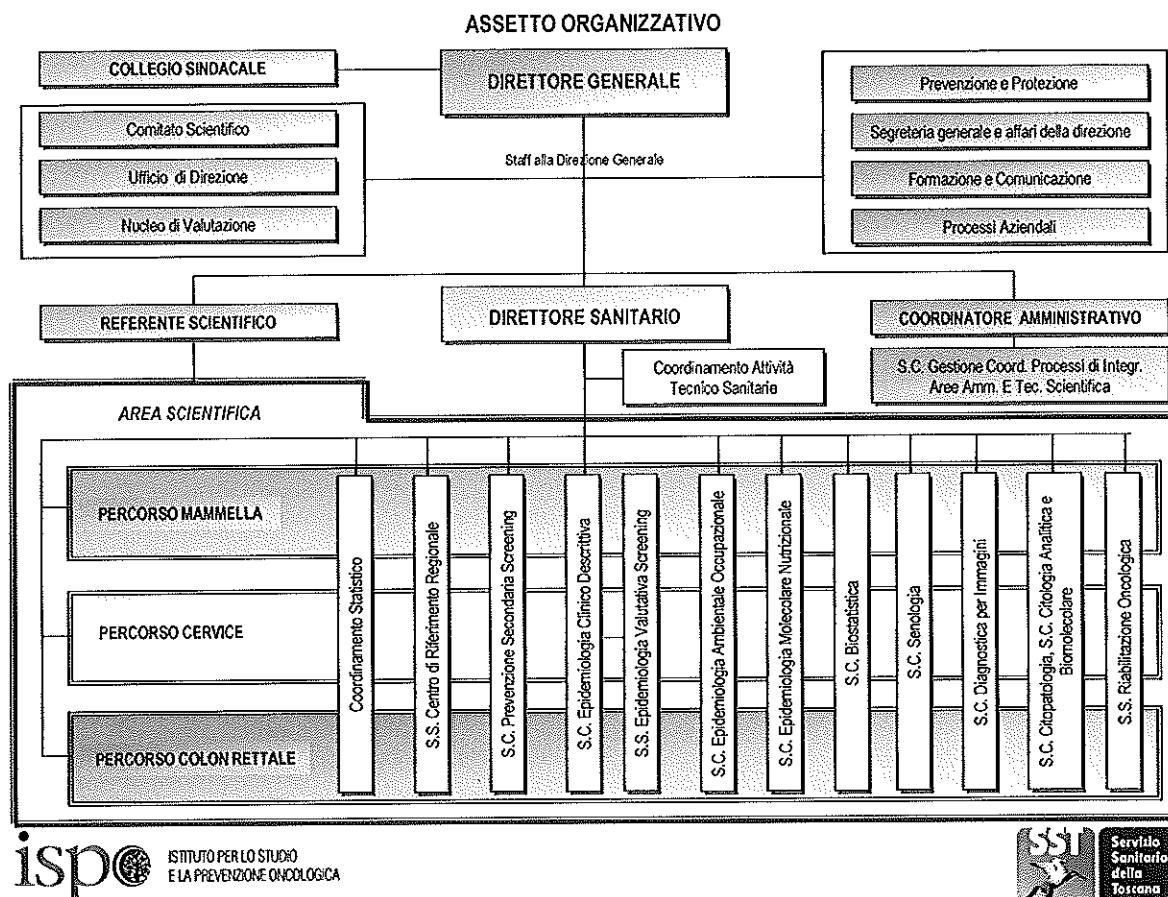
ASSETTO ORGANIZZATIVO

COLLEGIO SINDACALE

DIRETTORE GENERALE

Comitato Scientifico

Ufficio di Direzione

Nucleo di Valutazione

Staff alla Direzione Generale

Prevenzione e Protezione

Segreteria generale e affari della direzione

Formazione e Comunicazione

Processi Aziendali

REFERENTE SCIENTIFICO

DIRETTORE SANITARIO

COORDINATORE AMMINISTRATIVO

Coordinamento Attività Tecnico Sanitarie

S.C. Gestione Coord. Processi di Integr. Aree Amm. E Tec. Scientifica

AREA SCIENTIFICA

PERCORSO MAMMELLA

PERCORSO CERVICE

PERCORSO COLON RETTALE

Coordinamento Statistico

S.S. Centro di Riferimento Regionale

S.C. Prevenzione Secondaria Screening

S.C. Epidemiologia Clinico Descrittiva

S.S. Epidemiologia Valutativa Screening

S.C. Epidemiologia Ambientale Occupazionale

S.C. Epidemiologia Molecolare Nutrizionale

S.C. Biostatistica

S.C. Senologia

S.C. Diagnostica per Immagini

S.C. Citopatologia, S.C. Citologia Analitica e Biomolecolare

S.S. Riabilitazione Oncologica

ispo ISTITUTO PER LO STUDIO E LA PREVENZIONE ONCOLOGICA

SST Servizio Sanitario della Toscana